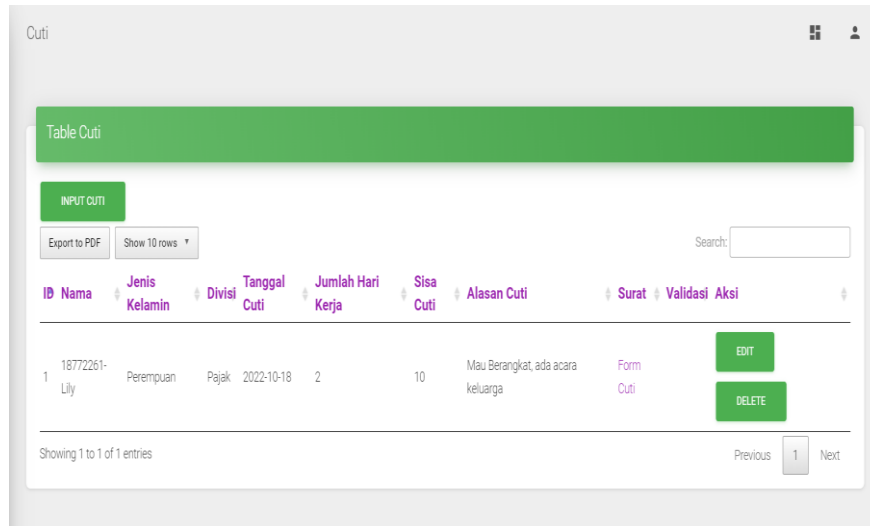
Cuti

Table Cuti

INPUT CUTI

Export to PDF | Show 10 rows ▾

Search:

| ID | Nama | Jenis Kelamin | Divisi | Tanggal Cuti | Jumlah Hari Kerja | Sisa Cuti | Alasan Cuti | Surat | Validasi | Aksi |
|---|---|---|---|---|---|---|---|---|---|---|
| 1 | 18772261-Lily | Perempuan | Pajak | 2022-10-18 | 2 | 10 | Mau Berangkat, ada acara keluarga | Form Cuti | | EDIT DELETE |

Showing 1 to 1 of 1 entries

Previous 1 Next